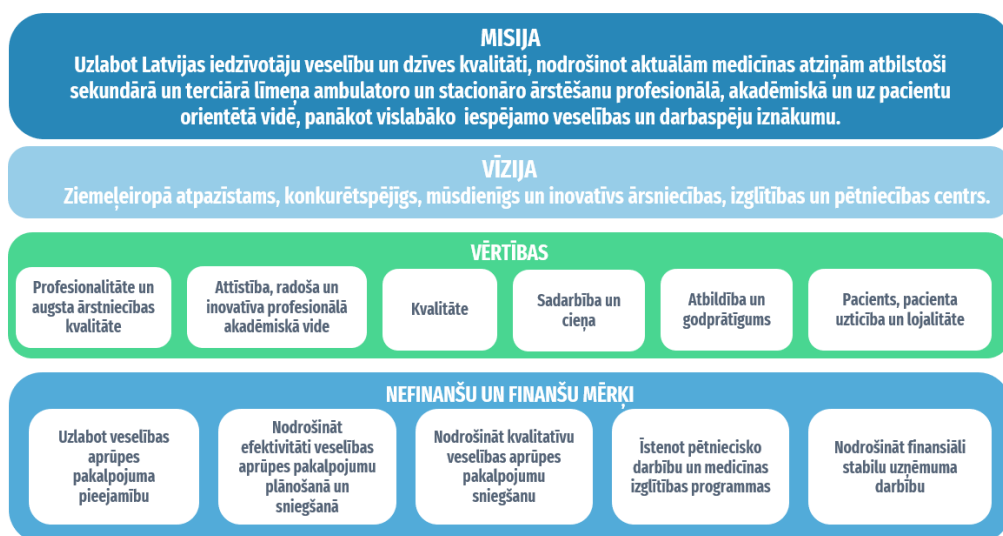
MISIJA
Uzlabot Latvijas iedzīvotāju veselību un dzīves kvalitāti, nodrošinot aktuālām medicīnas atziņām atbilstoši sekundārā un terciārā līmeņa ambulatoro un stacionāro ārstēšanu profesionālā, akadēmiskā un uz pacientu orientētā vidē, panākot vislabāko iespējamo veselības un darbaspēju iznākumu.

VĪZIJA
Ziemeļeiropā atpazīstams, konkurētspējīgs, mūsdienīgs un inovatīvs ārsniecības, izglītības un pētniecības centrs.

VĒRTĪBAS

Profesionalitāte un augsta ārstniecības kvalitāte

Attīstība, radoša un inovatīva profesionālā akadēmiskā vide

Kvalitāte

Sadarbība un cieņa

Atbildība un godprātīgums

Pacients, pacienta uzticība un lojalitāte

NEFINANŠU UN FINANŠU MĒRĶI

Uzlabot veselības aprūpes pakalpojuma pieejamību

Nodrošināt efektivitāti veselības aprūpes pakalpojumu plānošanā un sniegšanā

Nodrošināt kvalitatīvu veselības aprūpes pakalpojumu sniegšanu

Īstenot pētniecisko darbību un medicīnas izglītības programmas

Nodrošināt finansiāli stabilu uzņēmuma darbību